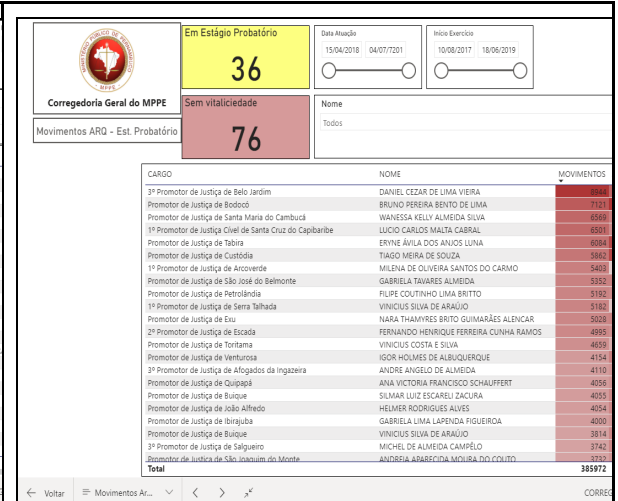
MINISTÉRIO PÚBLICO DE PERNAMBUCO
MPPE
Corregedoria Geral do MPPE

Movimentos ARQ - Est. Probatório

Em Estágio Probatório
36

Sem vitaliciedade
76

Data Atuação
15/04/2018 04/07/7201

Início Exercício
10/08/2017 18/06/2019

Nome
Todos

| CARGO | NOME | MOVIMENTOS |
|---|---|---|
| 3º Promotor de Justiça de Belo Jardim | DANIEL CEZAR DE LIMA VIEIRA | 8944 |
| Promotor de Justiça de Bodocó | BRUNO PEREIRA BENTO DE LIMA | 7121 |
| Promotor de Justiça de Santa Maria do Cambucá | WANESSA KELLY ALMEIDA SILVA | 6569 |
| 1º Promotor de Justiça Cível de Santa Cruz do Capibaribe | LUCIO CARLOS MALTA CABRAL | 6501 |
| Promotor de Justiça de Tabira | ERYNE ÁVILA DOS ANJOS LUNA | 6084 |
| Promotor de Justiça de Custódia | TIAGO MEIRA DE SOUZA | 5865 |
| 1º Promotor de Justiça de Arcoverde | MILENA DE OLIVEIRA SANTOS DO CARMO | 5403 |
| Promotor de Justiça de São José do Belmonte | GABRIELA TAVARES ALMEIDA | 5352 |
| Promotor de Justiça de Petrolândia | FILIPE COUTINHO LIMA BRITTO | 5192 |
| 1º Promotor de Justiça de Serra Talhada | VINICIUS SILVA DE ARAÚJO | 5182 |
| Promotor de Justiça de Exu | NARA THAMYRES BRITO GUIMARÃES ALENCAR | 5028 |
| 2º Promotor de Justiça de Escada | FERNANDO HENRIQUE FERREIRA CUNHA RAMOS | 4995 |
| Promotor de Justiça de Toritama | VINICIUS COSTA E SILVA | 4659 |
| Promotor de Justiça de Venturosa | IGOR HOLMES DE ALBUQUERQUE | 4154 |
| 3º Promotor de Justiça de Afogados da Ingazeira | ANDRE ANGELO DE ALMEIDA | 4110 |
| Promotor de Justiça de Quipapá | ANA VICTORIA FRANCISCO SCHAUFFERT | 4056 |
| Promotor de Justiça de Buique | SILMAR LUIZ ESCARELI ZACURA | 4055 |
| Promotor de Justiça de João Alfredo | HELMER RODRIGUES ALVES | 4054 |
| Promotor de Justiça de Ibirajuba | GABRIELA LIMA LAPENDA FIGUEIROA | 4000 |
| Promotor de Justiça de Buique | VINICIUS SILVA DE ARAÚJO | 3814 |
| 3º Promotor de Justiça de Salgueiro | MICHEL DE ALMEIDA CAMPÊLO | 3742 |
| Promotor de Justiça de São Joaquim do Monte | ANDREIA APARECIDA MOURA DO COUTO | 3732 |
| Total | | 385972 |

← Voltar ≡ Movimentos Ar... ∨ 〈 〉 CORREG